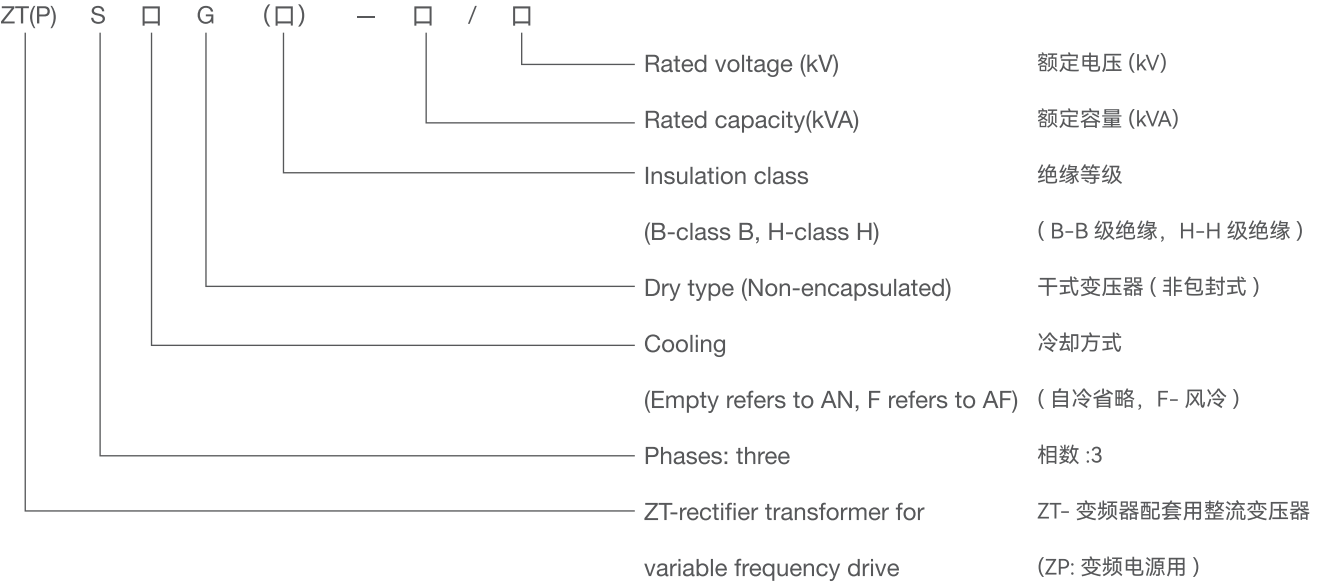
ZT(P) S 口 G (口) — 口 / 口

Rated voltage (kV) 额定电压 (kV)

Rated capacity(kVA) 额定容量 (kVA)

Insulation class 绝缘等级

(B-class B, H-class H) ( B-B 级绝缘, H-H 级绝缘 )

Dry type (Non-encapsulated) 干式变压器 ( 非包封式 )

Cooling 冷却方式

(Empty refers to AN, F refers to AF) ( 自冷省略, F- 风冷 )

Phases: three 相数 :3

ZT-rectifier transformer for variable frequency drive ZT- 变频器配套用整流变压器 (ZP: 变频电源用 )